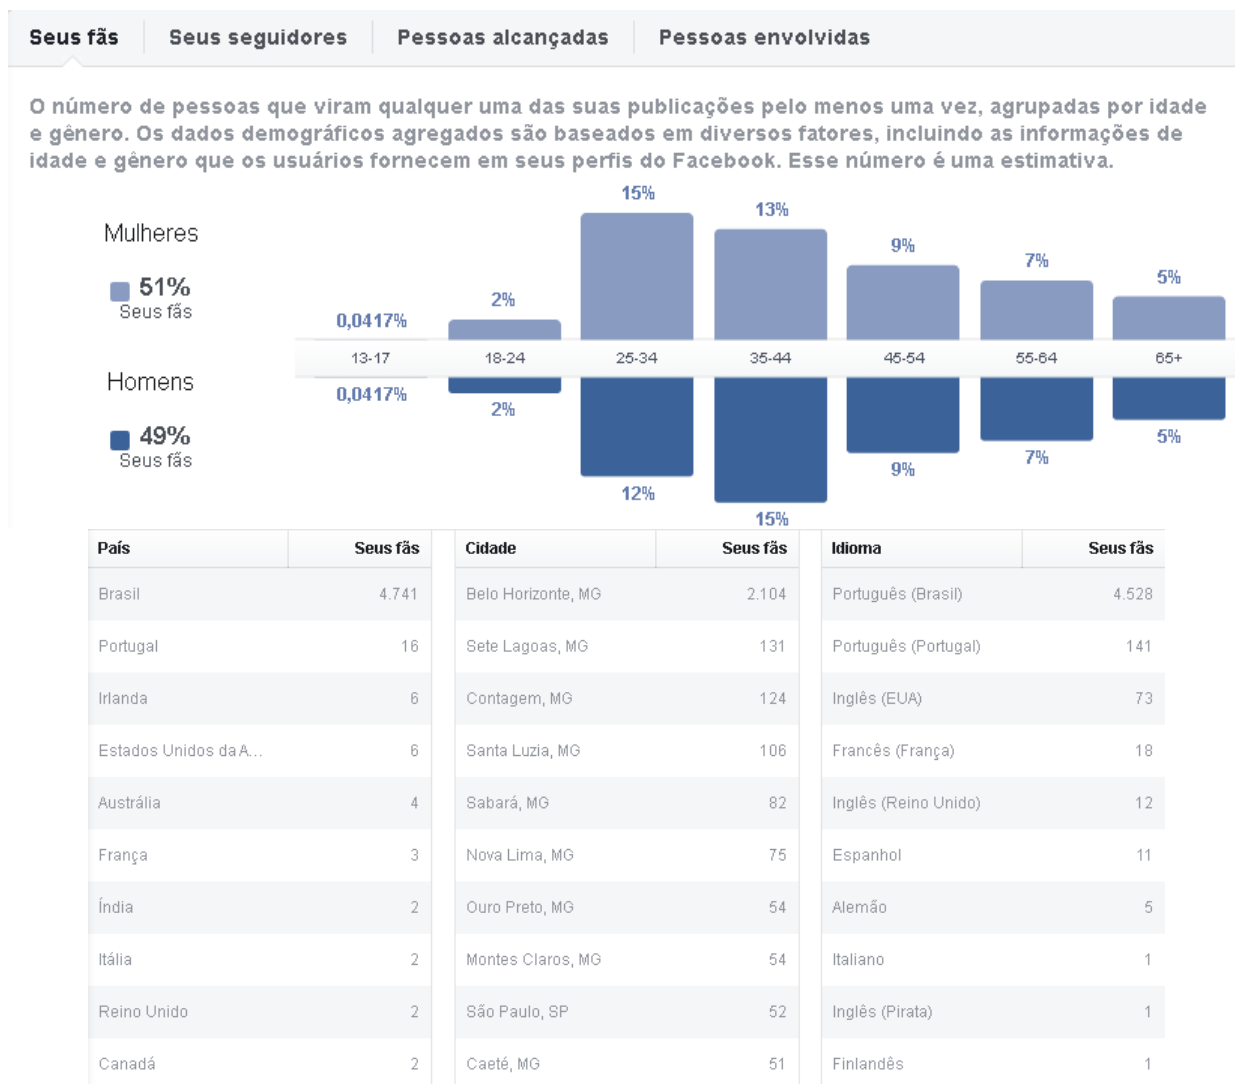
Seus fãs | Seus seguidores | Pessoas alcançadas | Pessoas envolvidas

O número de pessoas que viram qualquer uma das suas publicações pelo menos uma vez, agrupadas por idade e gênero. Os dados demográficos agregados são baseados em diversos fatores, incluindo as informações de idade e gênero que os usuários fornecem em seus perfis do Facebook. Esse número é uma estimativa.

Mulheres
51%
Seus fãs

Homens
49%
Seus fãs

| | 13-17 | 18-24 | 25-34 | 35-44 | 45-54 | 55-64 | 65+ |
|---|---|---|---|---|---|---|---|
| Mulheres | 0,0417% | 2% | 15% | 13% | 9% | 7% | 5% |
| Homens | 0,0417% | 2% | 12% | 15% | 9% | 7% | 5% |

| País | Seus fãs |
|---|---|
| Brasil | 4.741 |
| Portugal | 16 |
| Irlanda | 6 |
| Estados Unidos da A... | 6 |
| Austrália | 4 |
| França | 3 |
| Índia | 2 |
| Itália | 2 |
| Reino Unido | 2 |
| Canadá | 2 |

| Cidade | Seus fãs |
|---|---|
| Belo Horizonte, MG | 2.104 |
| Sete Lagoas, MG | 131 |
| Contagem, MG | 124 |
| Santa Luzia, MG | 106 |
| Sabará, MG | 82 |
| Nova Lima, MG | 75 |
| Ouro Preto, MG | 54 |
| Montes Claros, MG | 54 |
| São Paulo, SP | 52 |
| Caeté, MG | 51 |

| Idioma | Seus fãs |
|---|---|
| Português (Brasil) | 4.528 |
| Português (Portugal) | 141 |
| Inglês (EUA) | 73 |
| Francês (França) | 18 |
| Inglês (Reino Unido) | 12 |
| Espanhol | 11 |
| Alemão | 5 |
| Italiano | 1 |
| Inglês (Pirata) | 1 |
| Finlandês | 1 |